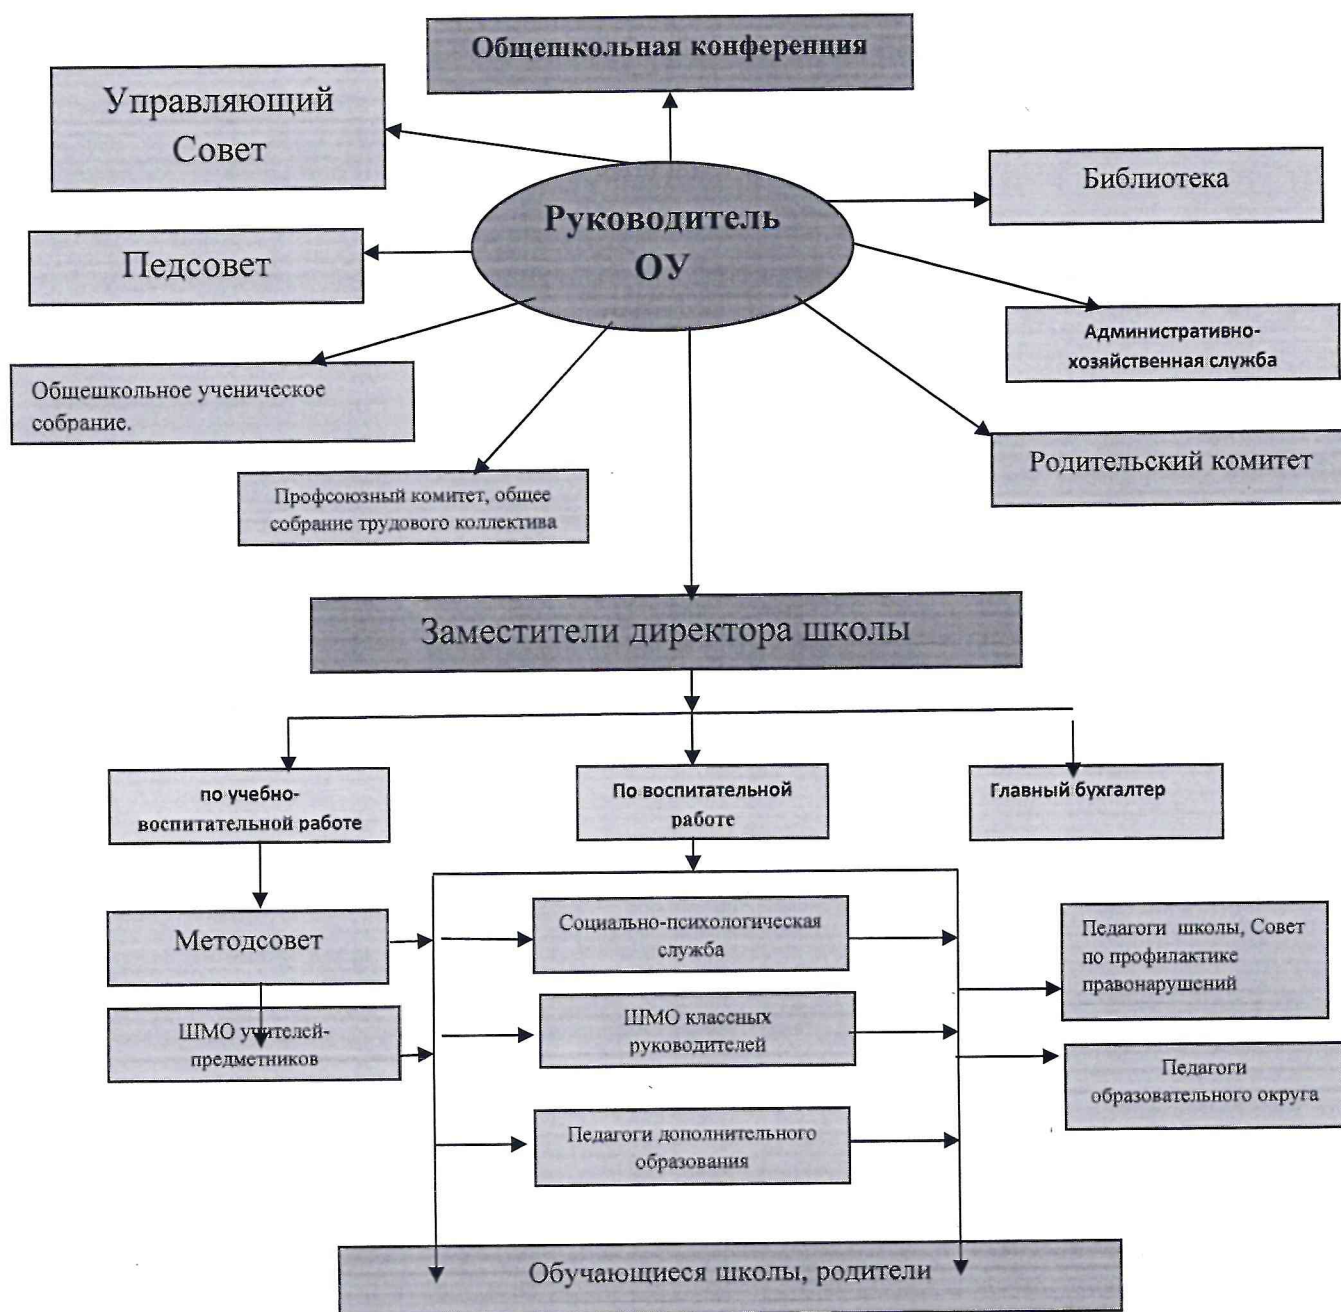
Общешкольная конференция

Управляющий Совет

Библиотека

Руководитель ОУ

Педсовет

Административно-хозяйственная служба

Общешкольное ученическое собрание.

Родительский комитет

Профсоюзный комитет, общее собрание трудового коллектива

Заместители директора школы

по учебно-воспитательной работе

По воспитательной работе

Главный бухгалтер

Методсовет

Социально-психологическая служба

Педагоги школы, Совет по профилактике правонарушений

ШМО учителей-предметников

ШМО классных руководителей

Педагоги образовательного округа

Педагоги дополнительного образования

Обучающиеся школы, родители